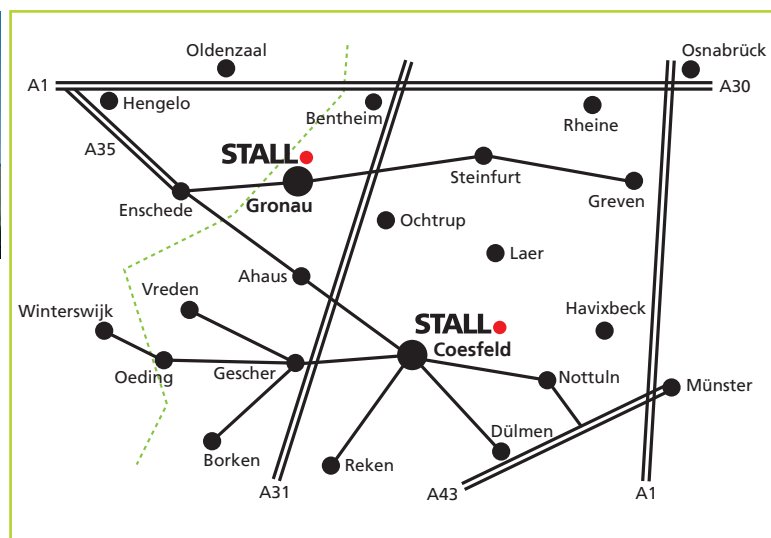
Oldenzaal
Osnabrück
A1
A30
Hengelo
Bentheim
Rheine
A35
STALL
Steinfurt
Greven
Enschede
Gronau
Ochtrup
Laer
Ahaus
Vreden
Havixbeck
Winterswijk
STALL
Coesfeld
Oeding
Gescher
Nottuln
Münster
Dülmen
Borken
Reken
A31
A43
A1